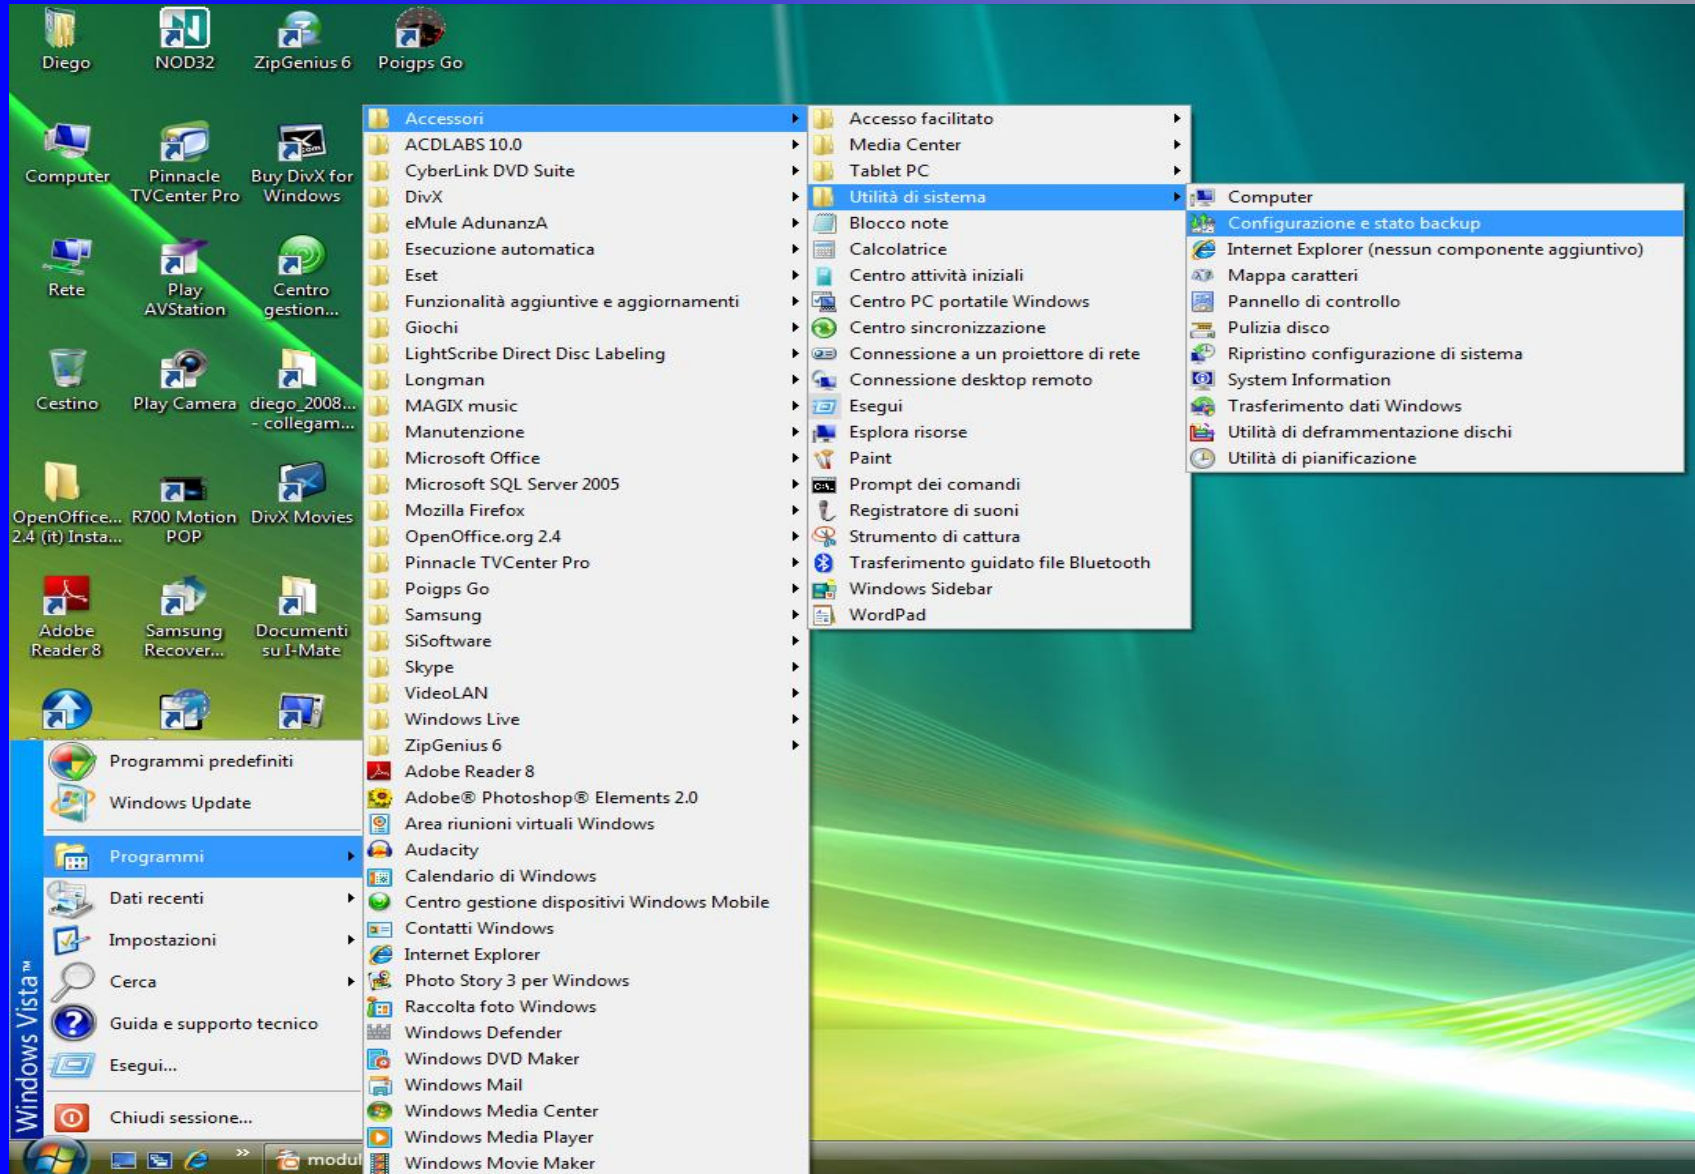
Diego
NOD32
ZipGenius 6
Poigps Go
Computer
Pinnacle TVCenter Pro
Buy DivX for Windows
Rete
Play AVStation
Centro gestion...
Cestino
Play Camera
diego_2008... - collegam...
OpenOffice... 2.4 (it) Insta...
R700 Motion POP
DivX Movies
Adobe Reader 8
Samsung Recover...
Documenti su I-Mate

Programmi predefiniti
Windows Update
Programmi
Dati recenti
Impostazioni
Cerca
Guida e supporto tecnico
Esegui...
Chiudi sessione...
Windows Vista™
modul

Accessori
ACDLABS 10.0
CyberLink DVD Suite
DivX
eMule AdunanzA
Esecuzione automatica
Eset
Funzionalità aggiuntive e aggiornamenti
Giochi
LightScribe Direct Disc Labeling
Longman
MAGIX music
Manutenzione
Microsoft Office
Microsoft SQL Server 2005
Mozilla Firefox
OpenOffice.org 2.4
Pinnacle TVCenter Pro
Poigps Go
Samsung
SiSoftware
Skype
VideoLAN
Windows Live
ZipGenius 6
Adobe Reader 8
Adobe® Photoshop® Elements 2.0
Area riunioni virtuali Windows
Audacity
Calendario di Windows
Centro gestione dispositivi Windows Mobile
Contatti Windows
Internet Explorer
Photo Story 3 per Windows
Raccolta foto Windows
Windows Defender
Windows DVD Maker
Windows Mail
Windows Media Center
Windows Media Player
Windows Movie Maker

Accesso facilitato
Media Center
Tablet PC
Utilità di sistema
Blocco note
Calcolatrice
Centro attività iniziali
Centro PC portatile Windows
Centro sincronizzazione
Connessione a un proiettore di rete
Connessione desktop remoto
Esegui
Esplora risorse
Paint
Prompt dei comandi
Registratore di suoni
Strumento di cattura
Trasferimento guidato file Bluetooth
Windows Sidebar
WordPad

Computer
Configurazione e stato backup
Internet Explorer (nessun componente aggiuntivo)
Mappa caratteri
Pannello di controllo
Pulizia disco
Ripristino configurazione di sistema
System Information
Trasferimento dati Windows
Utilità di deframmentazione dischi
Utilità di pianificazione